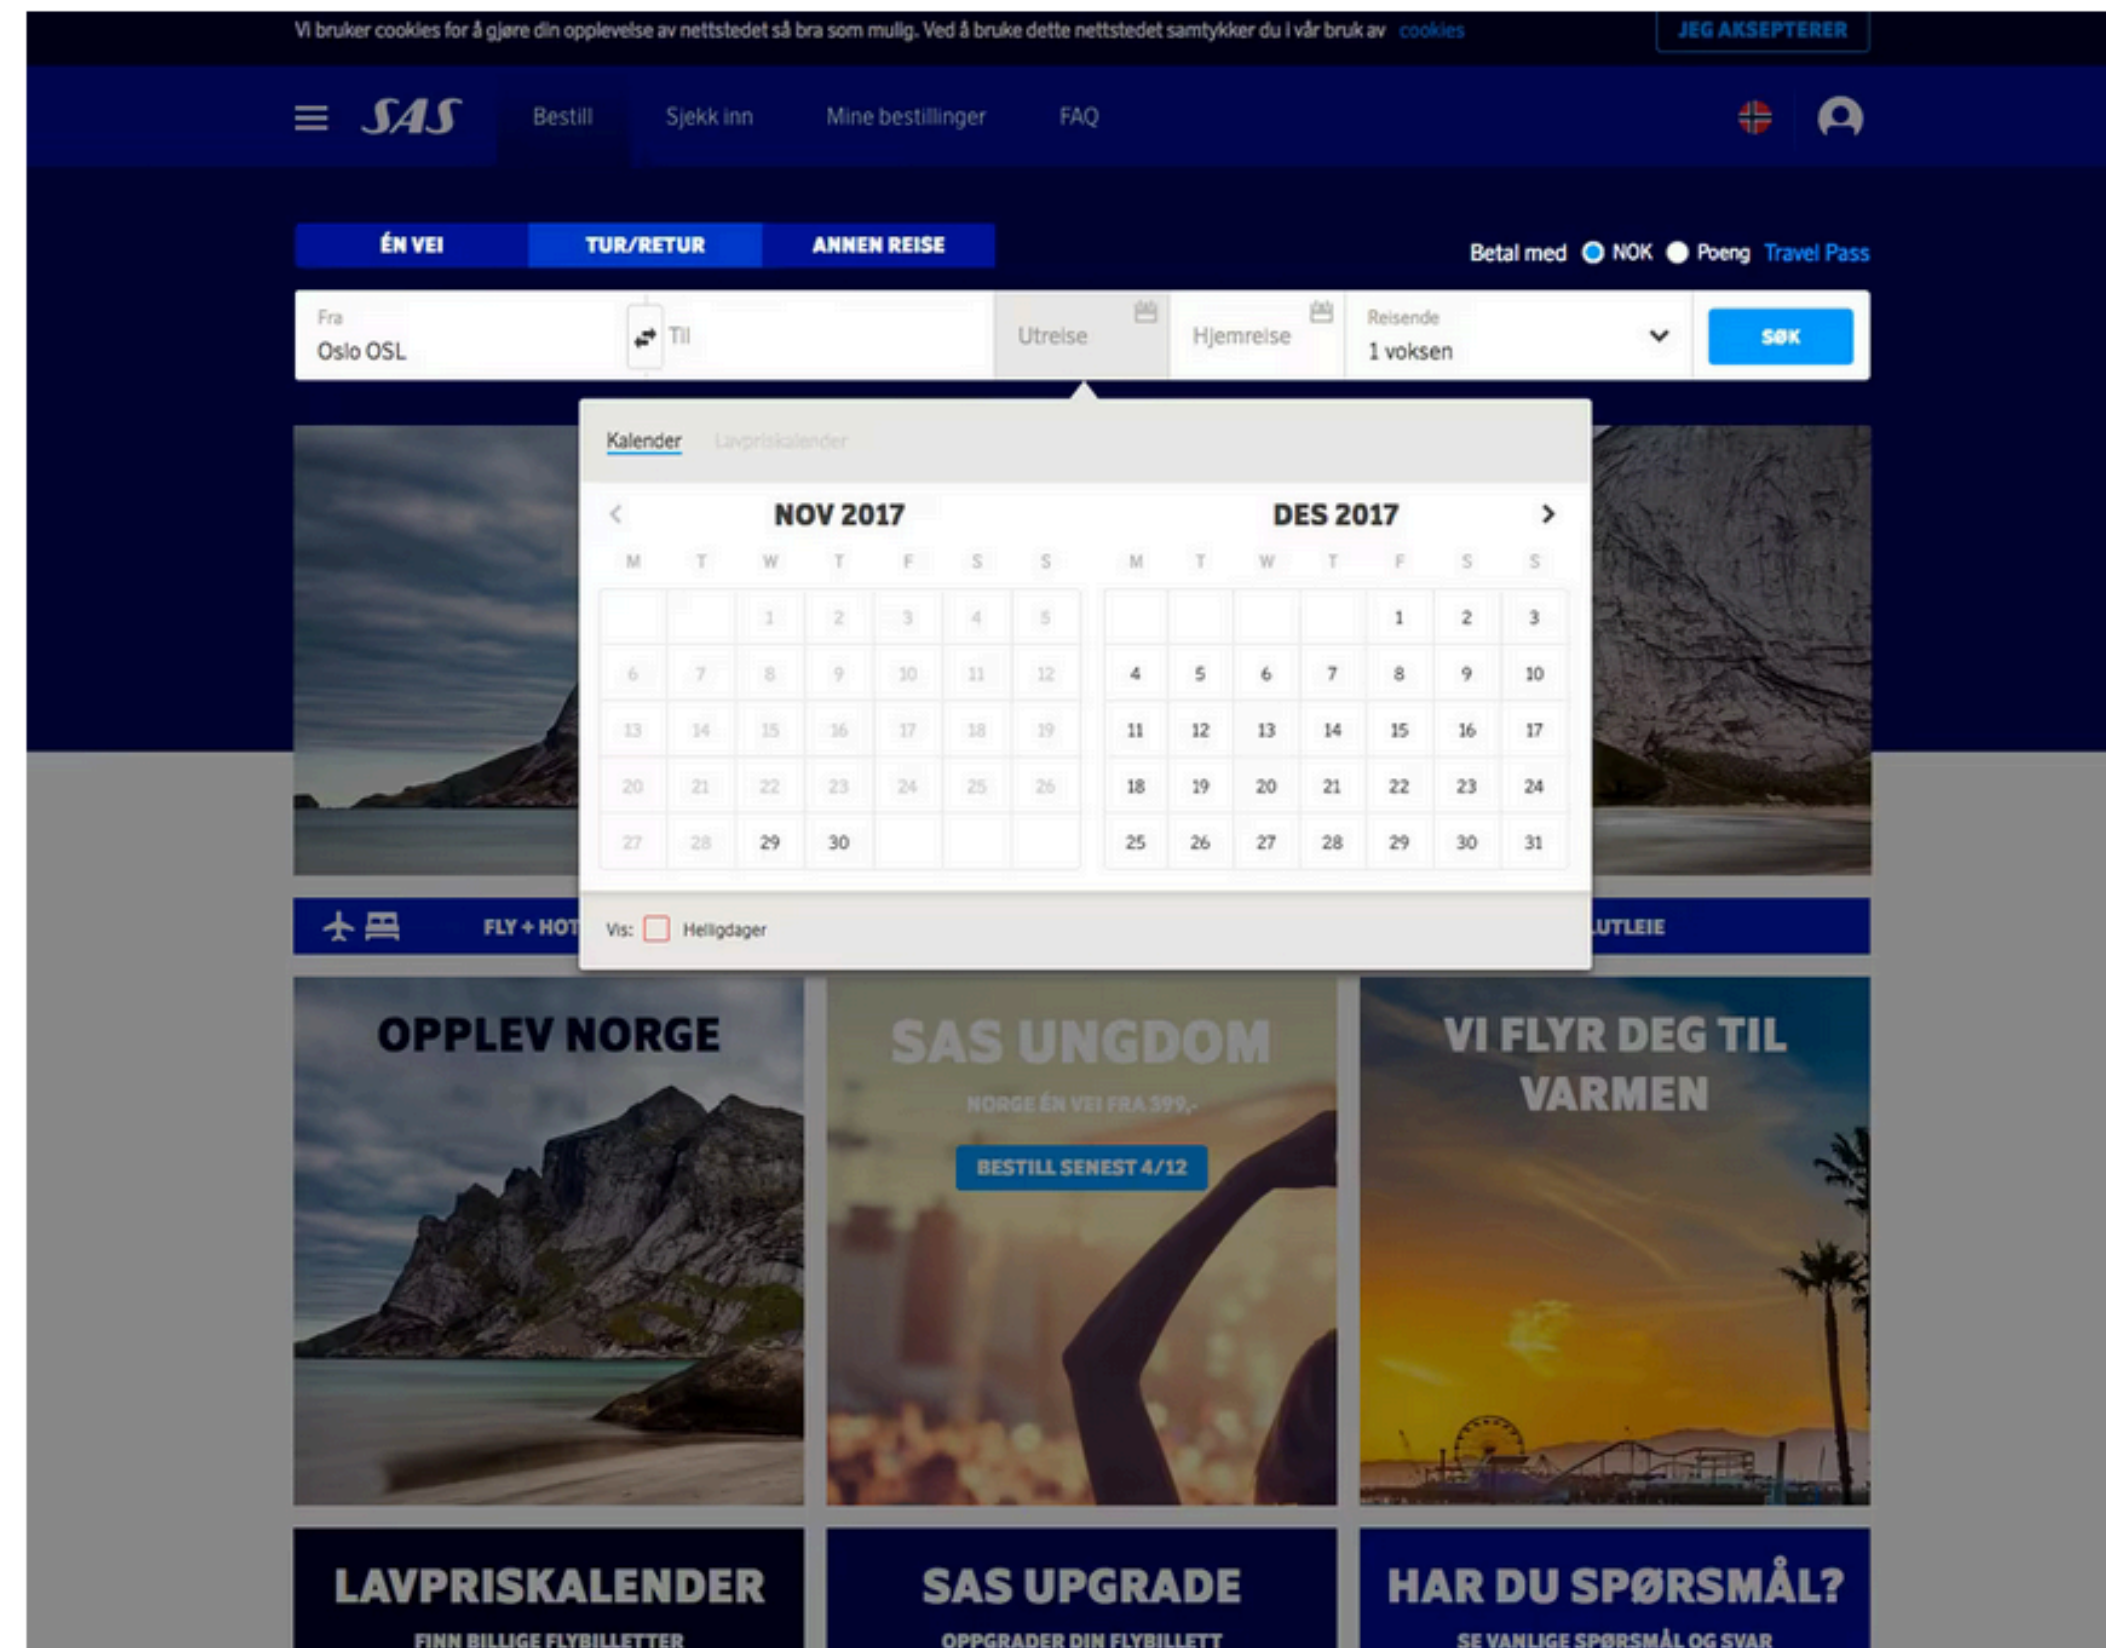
Vi bruker cookies for å gjøre din opplevelse av nettstedet så bra som mulig. Ved å bruke dette nettstedet samtykker du i vår bruk av cookies JEG AKSEPTERER

SAS Bestill Sjekk inn Mine bestillinger FAQ

ÉN VEI TUR/RETUR ANNEN REISE

Betal med NOK Poeng Travel Pass

Fra
Oslo OSL

Til

Utreise

Hjemreise

Reisende
1 voksen

SØK

Kalender Lavpriskalender

NOV 2017

| M | T | W | T | F | S | S |
|---|---|---|---|---|---|---|
| | | 1 | 2 | 3 | 4 | 5 |
| 6 | 7 | 8 | 9 | 10 | 11 | 12 |
| 13 | 14 | 15 | 16 | 17 | 18 | 19 |
| 20 | 21 | 22 | 23 | 24 | 25 | 26 |
| 27 | 28 | 29 | 30 | | | |

DES 2017

| M | T | W | T | F | S | S |
|---|---|---|---|---|---|---|
| | | | | 1 | 2 | 3 |
| 4 | 5 | 6 | 7 | 8 | 9 | 10 |
| 11 | 12 | 13 | 14 | 15 | 16 | 17 |
| 18 | 19 | 20 | 21 | 22 | 23 | 24 |
| 25 | 26 | 27 | 28 | 29 | 30 | 31 |

Vis: Helligdager

FLY + HOT

UTLEIE

OPPLEV NORGE

SAS UNGDOM
NORGE ÉN VEI FRA 399,-
BESTILL SENEST 4/12

VI FLYR DEG TIL VARMEN

LAVPRISKALENDER
FINN BILLIGE FLYBILLETTER

SAS UPGRADE
OPPGRADER DIN FLYBILLETT

HAR DU SPØRSMÅL?
SE VANLIGE SPØRSMÅL OG SVAR